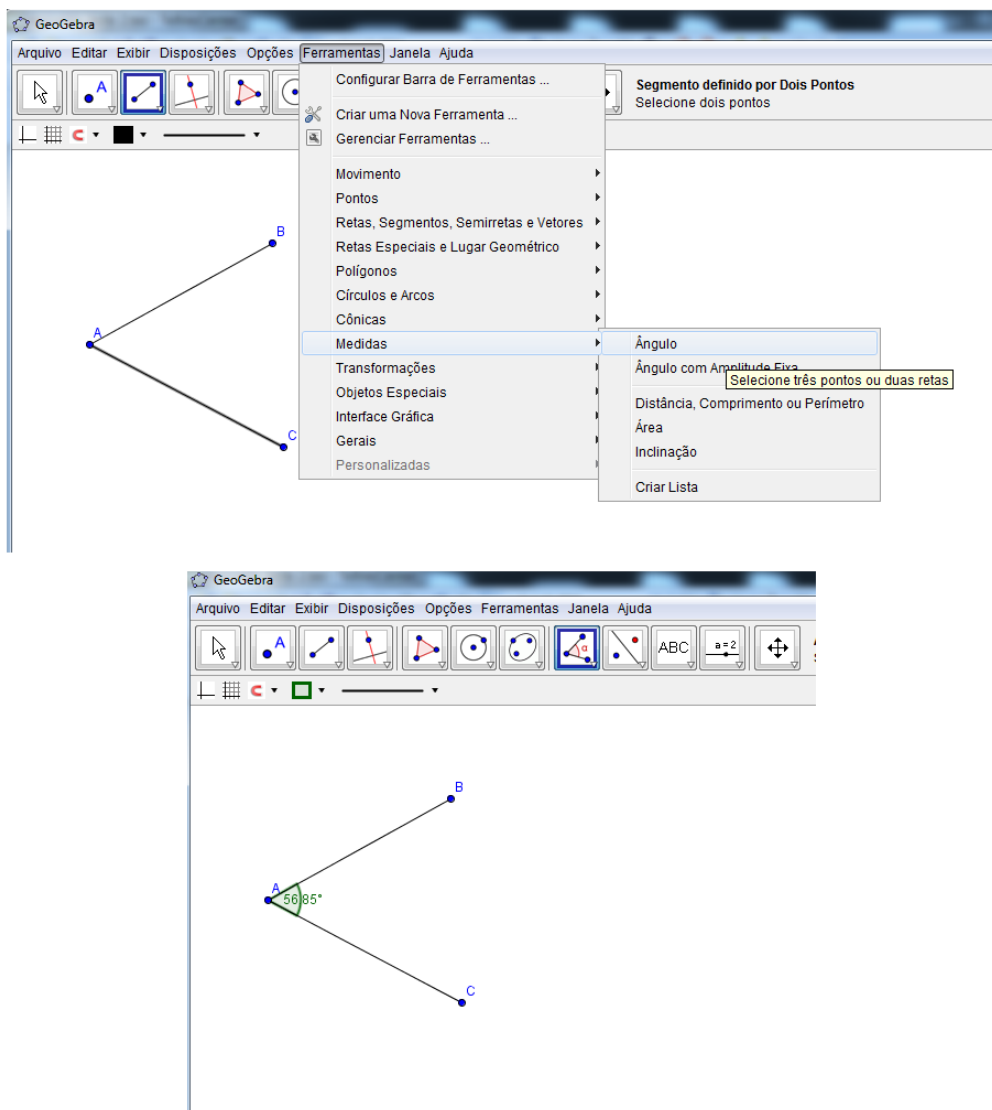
GeoGebra

Arquivo Editar Exibir Disposições Opções Ferramentas Janela Ajuda

Configurar Barra de Ferramentas ...

Criar uma Nova Ferramenta ...

Gerenciar Ferramentas ...

Movimento

Pontos

Retas, Segmentos, Semirretas e Vetores

Retas Especiais e Lugar Geométrico

Polígonos

Círculos e Arcos

Cônicas

Medidas

Transformações

Objetos Especiais

Interface Gráfica

Gerais

Personalizadas

Segmento definido por Dois Pontos
Selecione dois pontos

Ângulo

Ângulo com Amplitude Fixa

Selecione três pontos ou duas retas

Distância, Comprimento ou Perímetro

Área

Inclinação

Criar Lista

B

A

C

GeoGebra

Arquivo Editar Exibir Disposições Opções Ferramentas Janela Ajuda

ABC

a = 2

B

A

56.85°

C